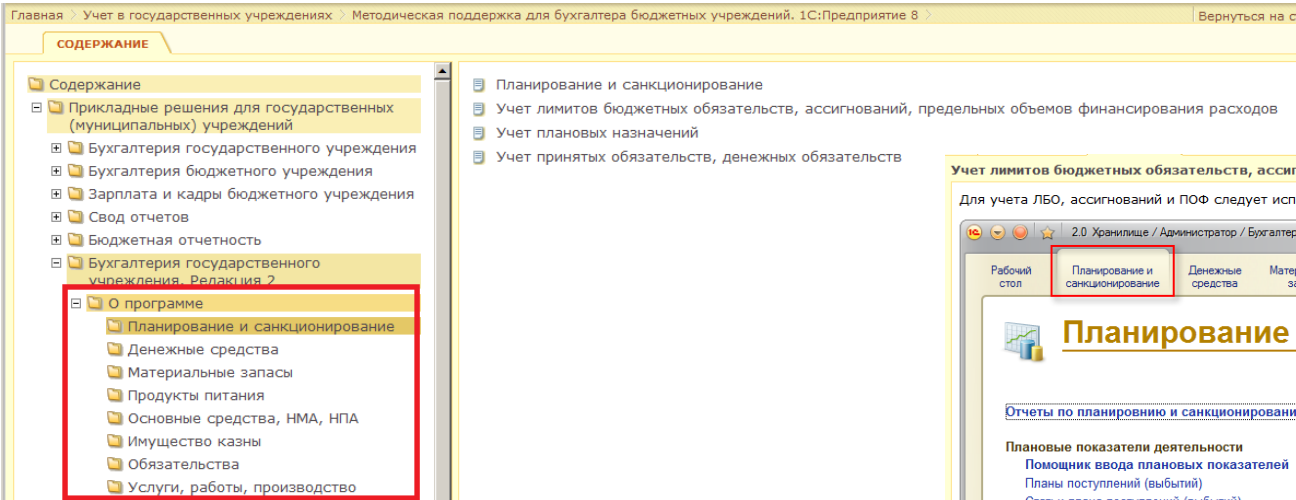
Главная > Учет в государственных учреждениях > Методическая поддержка для бухгалтера бюджетных учреждений. 1С:Предприятие 8 >

Вернуться на с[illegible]

СОДЕРЖАНИЕ

Содержание
Прикладные решения для государственных (муниципальных) учреждений
Бухгалтерия государственного учреждения
Бухгалтерия бюджетного учреждения
Зарплата и кадры бюджетного учреждения
Свод отчетов
Бюджетная отчетность
Бухгалтерия государственного учреждения. Редакция 2
О программе
Планирование и санкционирование
Денежные средства
Материальные запасы
Продукты питания
Основные средства, НМА, НПА
Имущество казны
Обязательства
Услуги, работы, производство

Планирование и санкционирование
Учет лимитов бюджетных обязательств, ассигнований, предельных объемов финансирования расходов
Учет плановых назначений
Учет принятых обязательств, денежных обязательств

Учет лимитов бюджетных обязательств, асси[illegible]

Для учета ЛБО, ассигнований и ПОФ следует исп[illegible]

2.0 Хранилище / Администратор / Бухгалте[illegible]

Рабочий стол
Планирование и санкционирование
Денежные средства
Матер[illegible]

Планирование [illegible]

Отчеты по планировнию и санкционировани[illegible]

Плановые показатели деятельности
Помощник ввода плановых показателей
Планы поступлений (выбытий)
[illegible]